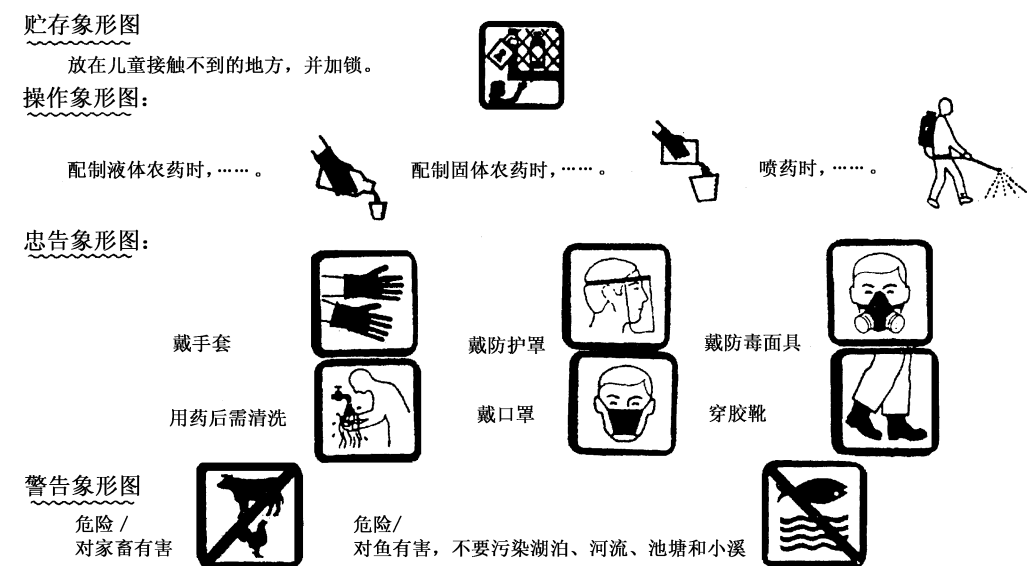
贮存象形图

放在儿童接触不到的地方，并加锁。

操作象形图：

配制液体农药时，……。 配制固体农药时，……。 喷药时，……。

忠告象形图：

戴手套 戴防护罩 戴防毒面具

用药后需清洗 戴口罩 穿胶靴

警告象形图

危险 /
对家畜有害

危险/
对鱼有害，不要污染湖泊、河流、池塘和小溪